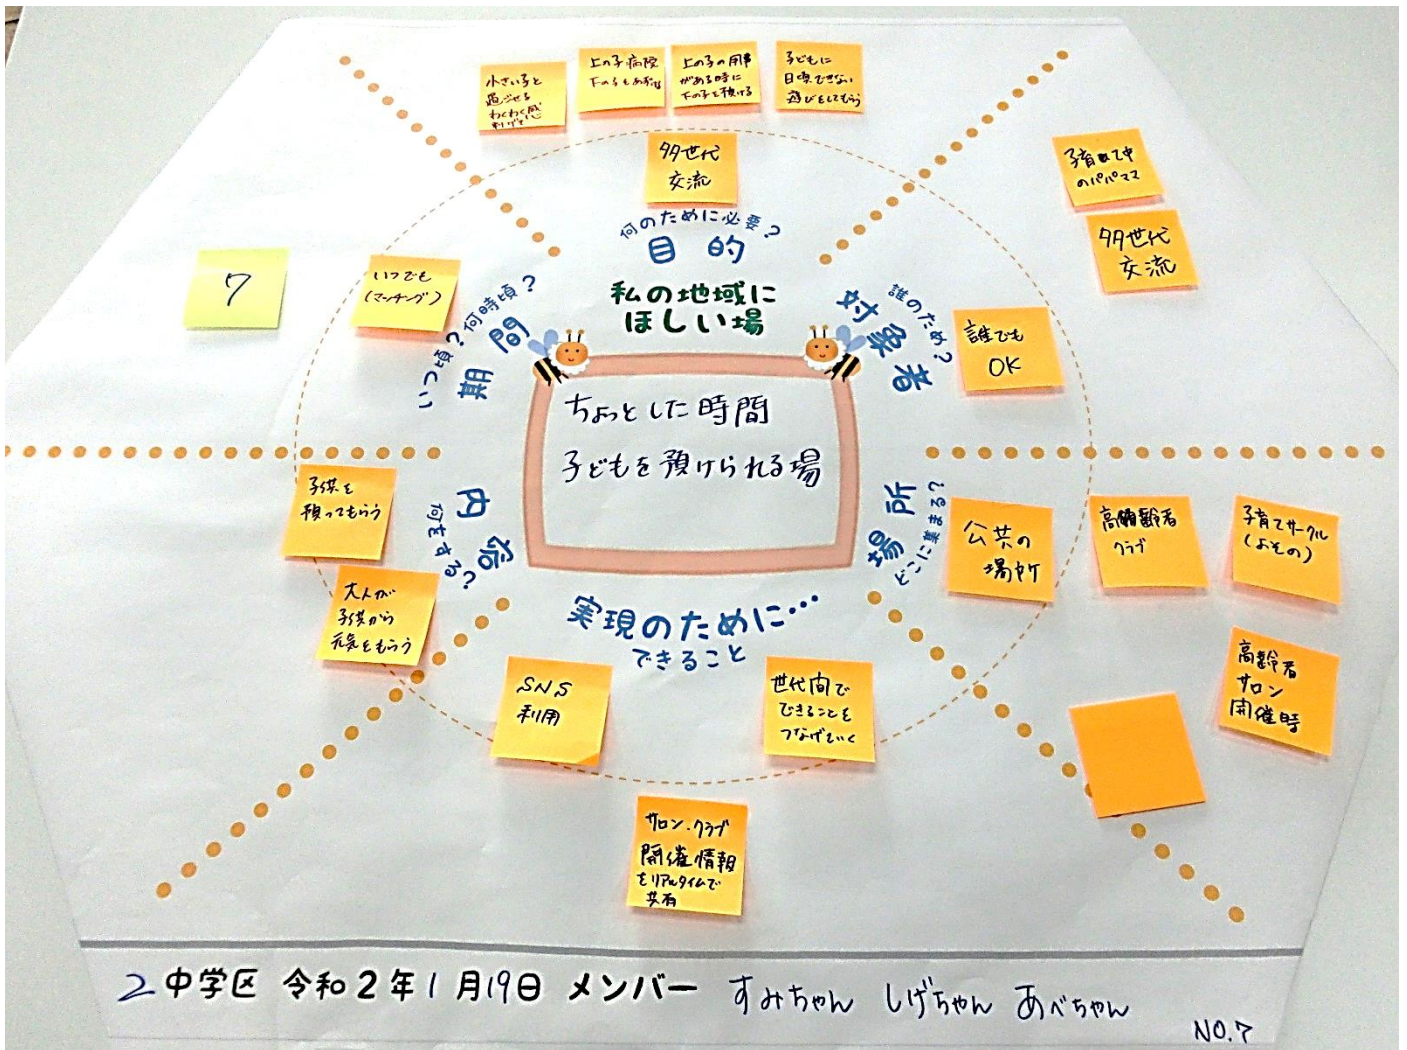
小さい子と過ごせる わくわく感 わいてくる

上の子病院 下の子もあずけ

上の子の用事がある時に 下の子を預ける

子どもに日常できない 遊びをしてもらう

多世代交流

何のために必要？
目的

私の地域に ほしい場

7

いつでも (マッチング)

いつ頃？何時頃？
期間

子育て中のパパママ

多世代交流

誰のため？
対象者

誰でも OK

ちょっとした時間
子どもを預けられる場

子供を預ってもらう

何をする？
内容

大人が子供から元気をもらう

どこに集まる？
場所

公共の場所

高齢者クラブ

子育てサークル (よその)

実現のために…
できること

SNS 利用

世代間でできることをつなげていく

高齢者サロン開催時

サロン・クラブ 開催情報をリアルタイムで共有

2中学区 令和2年1月19日 メンバー すみちゃん しげちゃん あべちゃん

NO.7